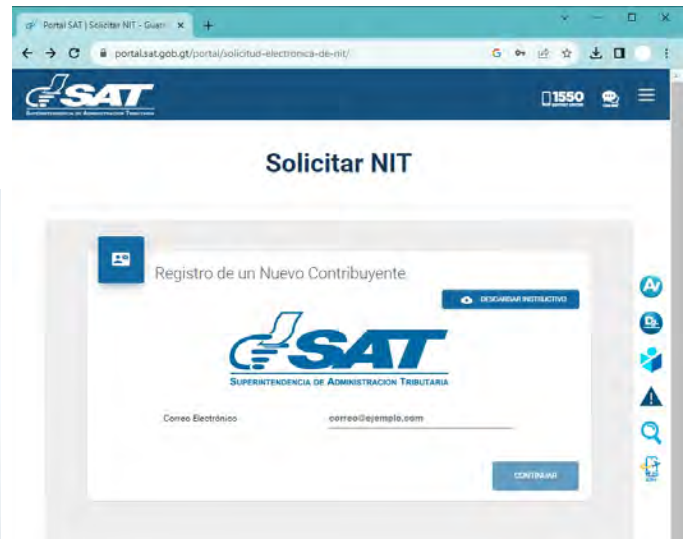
Portal SAT | Solicitar NIT - Guar ×
+
portal.sat.gob.gt/portal/solicitud-electronica-de-nit/
SAT
SUPERINTENDENCIA DE ADMINISTRACION TRIBUTARIA
1550

Solicitar NIT

Registro de un Nuevo Contribuyente
DESCARGAR INSTRUCTIVO
SAT
SUPERINTENDENCIA DE ADMINISTRACION TRIBUTARIA
Correo Electrónico
correo@ejemplo.com
CONTINUAR